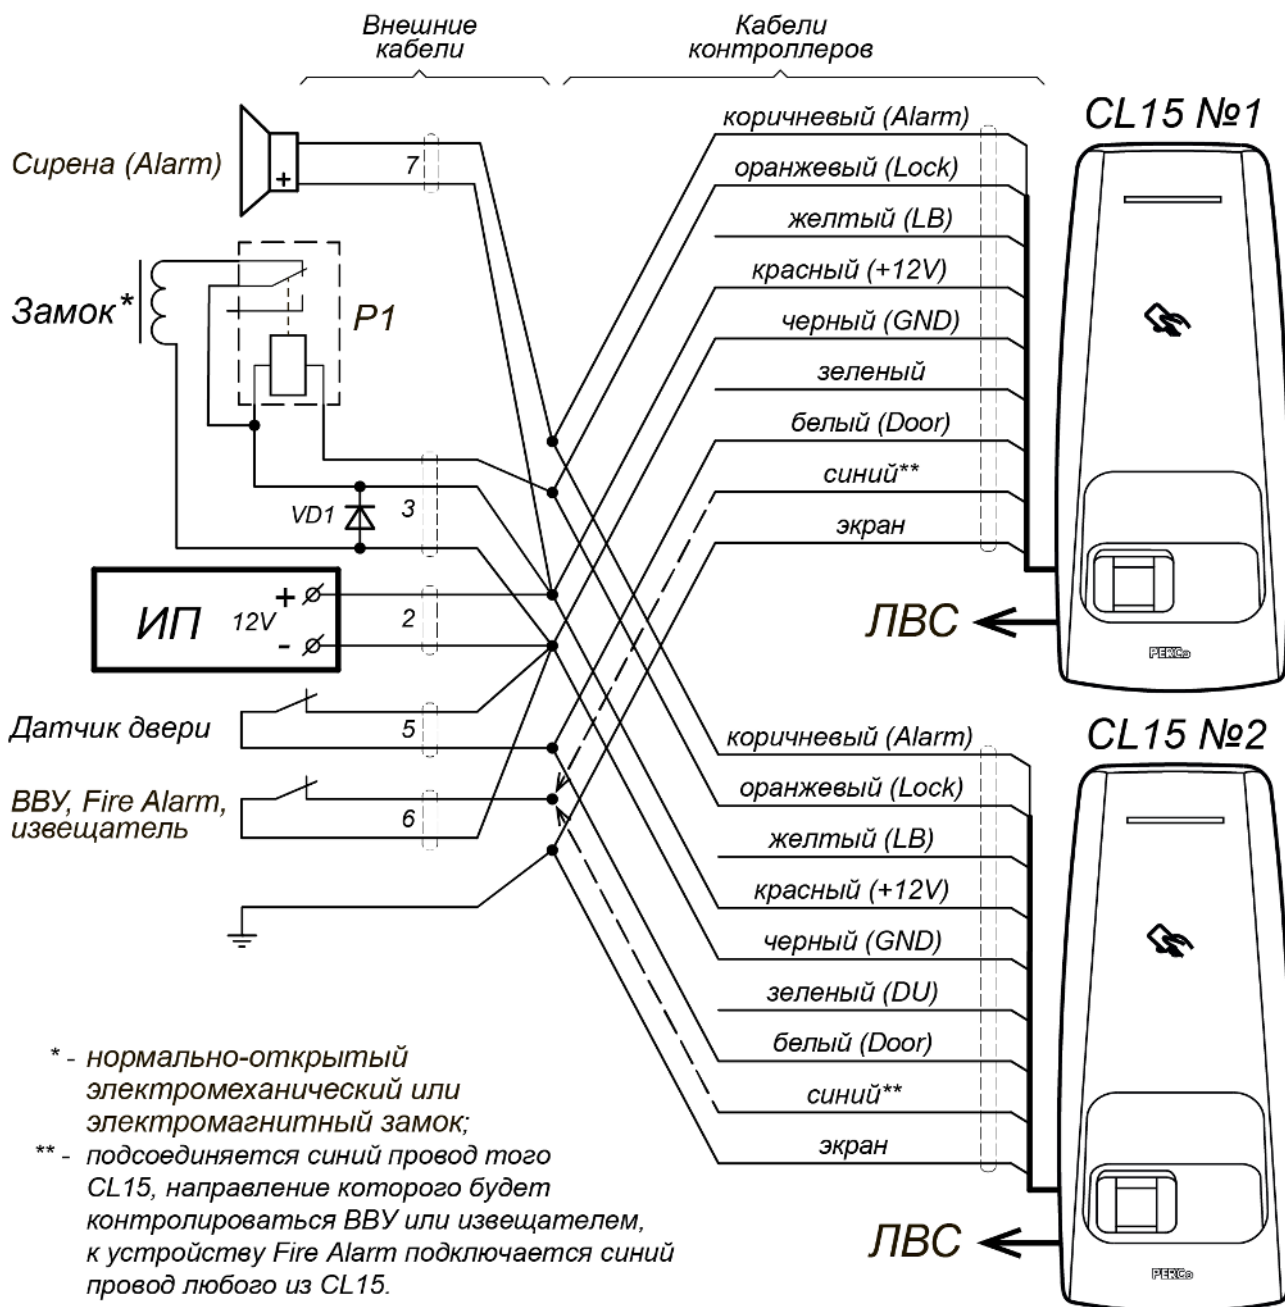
Внешние кабели

Кабели контроллеров

CL15 №1

Сирена (Alarm)

+

7

Замок*

P1

VD1

3

ИП

12V

+

-

2

Датчик двери

5

ВВУ, Fire Alarm, извещатель

6

коричневый (Alarm)
оранжевый (Lock)
желтый (LB)
красный (+12V)
черный (GND)
зеленый
белый (Door)
синий**
экран

ЛВС

PERCo

CL15 №2

коричневый (Alarm)
оранжевый (Lock)
желтый (LB)
красный (+12V)
черный (GND)
зеленый (DU)
белый (Door)
синий**
экран

ЛВС

PERCo

* - нормально-открытый электромеханический или электромагнитный замок;

** - подсоединяется синий провод того CL15, направление которого будет контролироваться ВВУ или извещателем, к устройству Fire Alarm подключается синий провод любого из CL15.